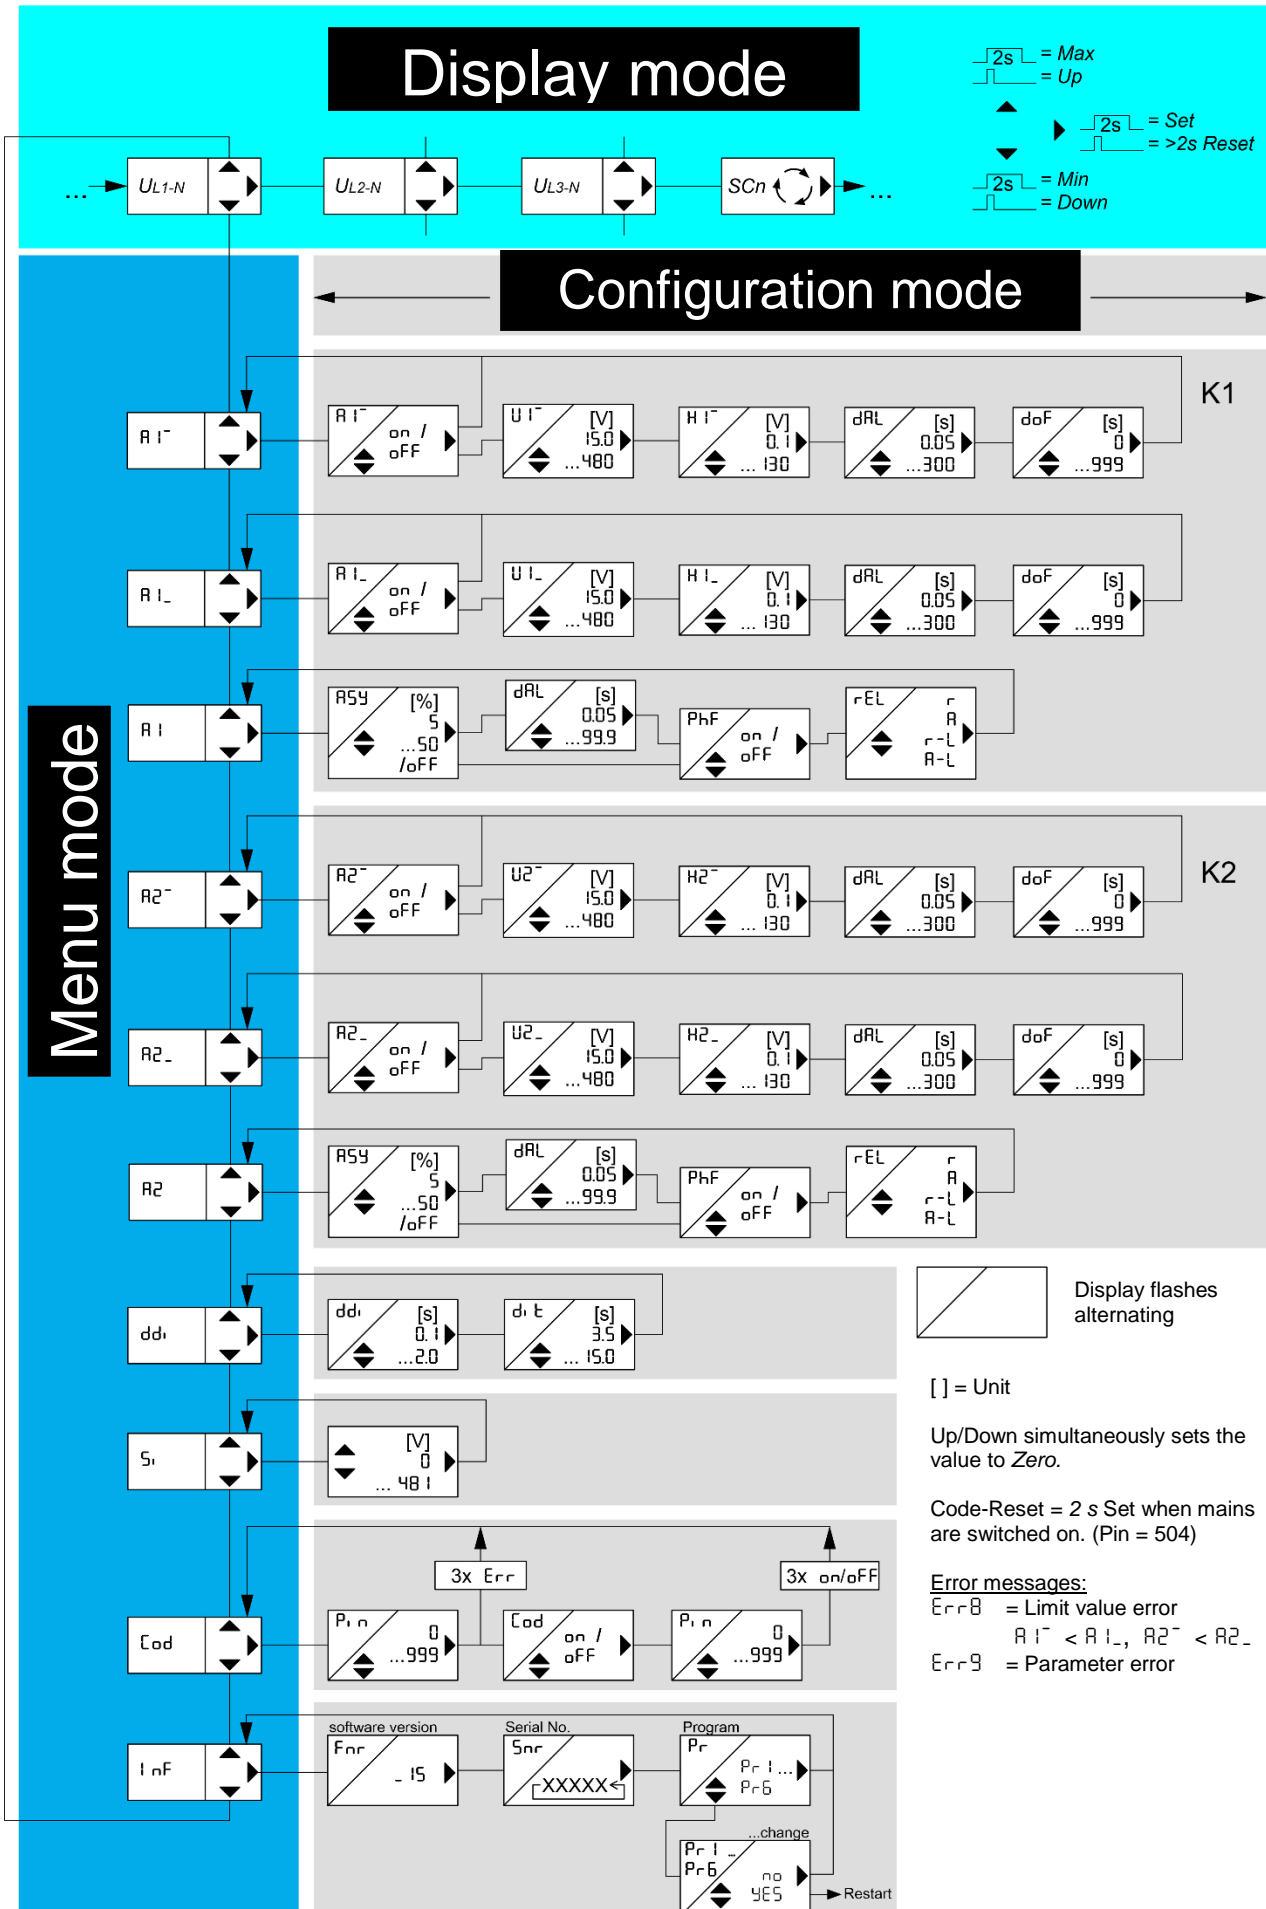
Display mode

2s = Max
= Up
2s = Set
= >2s Reset
2s = Min
= Down

... $U_{L1-N}$ $U_{L2-N}$ $U_{L3-N}$ SCn ...

Configuration mode

Menu mode

K1

A1¯ | A1¯ on / oFF | U1¯ [V] 15.0 ...480 | H1¯ [V] 0.1 ... 130 | dAL [s] 0.05 ...300 | doF [s] 0 ...999

A1_ | A1_ on / oFF | U1_ [V] 15.0 ...480 | H1_ [V] 0.1 ... 130 | dAL [s] 0.05 ...300 | doF [s] 0 ...999

A1 | ASY [%] 5 ...50 /oFF | dAL [s] 0.05 ...99.9 | PhF on / oFF | rEL r A r-L A-L

K2

A2¯ | A2¯ on / oFF | U2¯ [V] 15.0 ...480 | H2¯ [V] 0.1 ... 130 | dAL [s] 0.05 ...300 | doF [s] 0 ...999

A2_ | A2_ on / oFF | U2_ [V] 15.0 ...480 | H2_ [V] 0.1 ... 130 | dAL [s] 0.05 ...300 | doF [s] 0 ...999

A2 | ASY [%] 5 ...50 /oFF | dAL [s] 0.05 ...99.9 | PhF on / oFF | rEL r A r-L A-L

ddi | ddi [s] 0.1 ...2.0 | dit [s] 3.5 ... 15.0

Display flashes alternating

Si | [V] 0 ... 481

[ ] = Unit

Up/Down simultaneously sets the value to Zero.

Code-Reset = 2 s Set when mains are switched on. (Pin = 504)

3x Err 3x on/oFF

Cod | Pin 0 ...999 | Cod on / oFF | Pin 0 ...999

Error messages:
Err8 = Limit value error
A1¯ < A1_, A2¯ < A2_
Err9 = Parameter error

InF | software version Fnr _15 | Serial No. Snr XXXXX | Program Pr Pr1 ... Pr6

...change
Pr1 ... Pr6 no YES
Restart